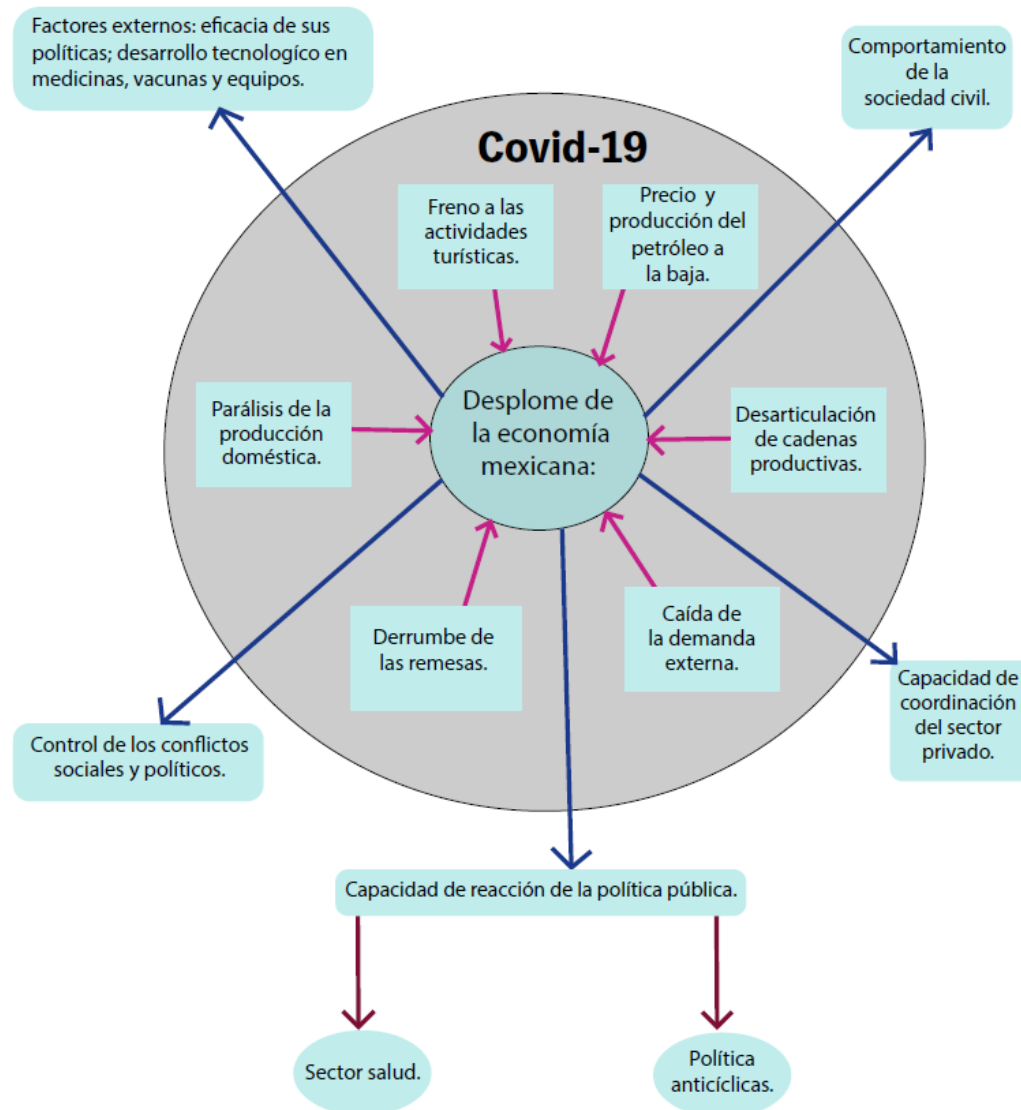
Factores externos: eficacia de sus políticas; desarrollo tecnologíco en medicinas, vacunas y equipos.

Comportamiento de la sociedad civil.

Covid-19

Freno a las actividades turísticas.

Precio y producción del petróleo a la baja.

Parálisis de la producción doméstica.

Desplome de la economía mexicana:

Desarticulación de cadenas productivas.

Derrumbe de las remesas.

Caída de la demanda externa.

Capacidad de coordinación del sector privado.

Control de los conflictos sociales y políticos.

Capacidad de reacción de la política pública.

Sector salud.

Política anticíclicas.